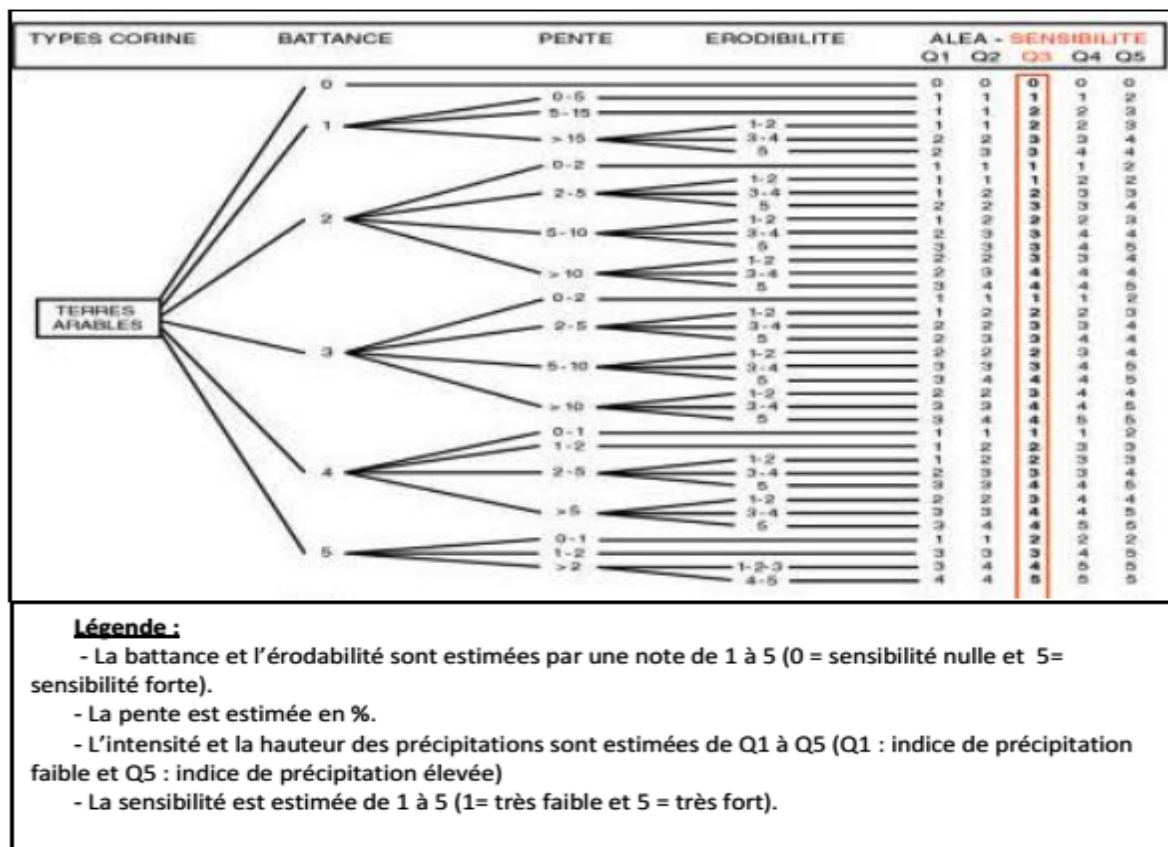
TYPES CORINE BATTANCE PENTE ERODIBILITE ALEA - SENSIBILITE
Q1 Q2 Q3 Q4 Q5

TERRES ARABLES

| BATTANCE | PENTE | ERODIBILITE | Q1 | Q2 | Q3 | Q4 | Q5 |
|---|---|---|---|---|---|---|---|
| 0 | | | 0 | 0 | 0 | 0 | 0 |
| 1 | 0-5 | | 1 | 1 | 1 | 1 | 2 |
| | 5-15 | | 1 | 1 | 2 | 2 | 3 |
| | >15 | 1-2 | 1 | 1 | 2 | 2 | 3 |
| | | 3-4 | 2 | 2 | 3 | 3 | 4 |
| | | 5 | 2 | 3 | 3 | 4 | 4 |
| 2 | 0-2 | | 1 | 1 | 1 | 1 | 2 |
| | 2-5 | 1-2 | 1 | 1 | 1 | 2 | 2 |
| | | 3-4 | 1 | 2 | 2 | 3 | 3 |
| | | 5 | 2 | 2 | 3 | 3 | 4 |
| | 5-10 | 1-2 | 1 | 2 | 2 | 2 | 3 |
| | | 3-4 | 2 | 3 | 3 | 4 | 4 |
| | | 5 | 3 | 3 | 3 | 4 | 5 |
| | >10 | 1-2 | 2 | 2 | 3 | 3 | 4 |
| | | 3-4 | 2 | 3 | 4 | 4 | 4 |
| | | 5 | 3 | 4 | 4 | 4 | 5 |
| 3 | 0-2 | | 1 | 1 | 1 | 1 | 2 |
| | 2-5 | 1-2 | 1 | 2 | 2 | 2 | 3 |
| | | 3-4 | 2 | 2 | 3 | 3 | 4 |
| | | 5 | 2 | 3 | 3 | 4 | 4 |
| | 5-10 | 1-2 | 2 | 2 | 2 | 3 | 4 |
| | | 3-4 | 3 | 3 | 3 | 4 | 5 |
| | | 5 | 3 | 4 | 4 | 4 | 5 |
| | >10 | 1-2 | 2 | 2 | 3 | 4 | 4 |
| | | 3-4 | 2 | 3 | 4 | 4 | 5 |
| | | 5 | 3 | 4 | 4 | 5 | 5 |
| 4 | 0-1 | | 1 | 1 | 1 | 1 | 2 |
| | 1-2 | | 1 | 2 | 2 | 3 | 3 |
| | 2-5 | 1-2 | 1 | 2 | 2 | 3 | 3 |
| | | 3-4 | 2 | 3 | 3 | 3 | 4 |
| | | 5 | 3 | 3 | 4 | 4 | 5 |
| | >5 | 1-2 | 2 | 2 | 3 | 4 | 4 |
| | | 3-4 | 3 | 3 | 4 | 4 | 5 |
| | | 5 | 3 | 4 | 4 | 5 | 5 |
| 5 | 0-1 | | 1 | 1 | 2 | 2 | 2 |
| | 1-2 | | 3 | 3 | 3 | 4 | 5 |
| | >2 | 1-2-3 | 3 | 4 | 4 | 5 | 5 |
| | | 4-5 | 4 | 4 | 5 | 5 | 5 |

Légende :
- La battance et l'érodabilité sont estimées par une note de 1 à 5 (0 = sensibilité nulle et 5= sensibilité forte).
- La pente est estimée en %.
- L'intensité et la hauteur des précipitations sont estimées de Q1 à Q5 (Q1 : indice de précipitation faible et Q5 : indice de précipitation élevée)
- La sensibilité est estimée de 1 à 5 (1= très faible et 5 = très fort).